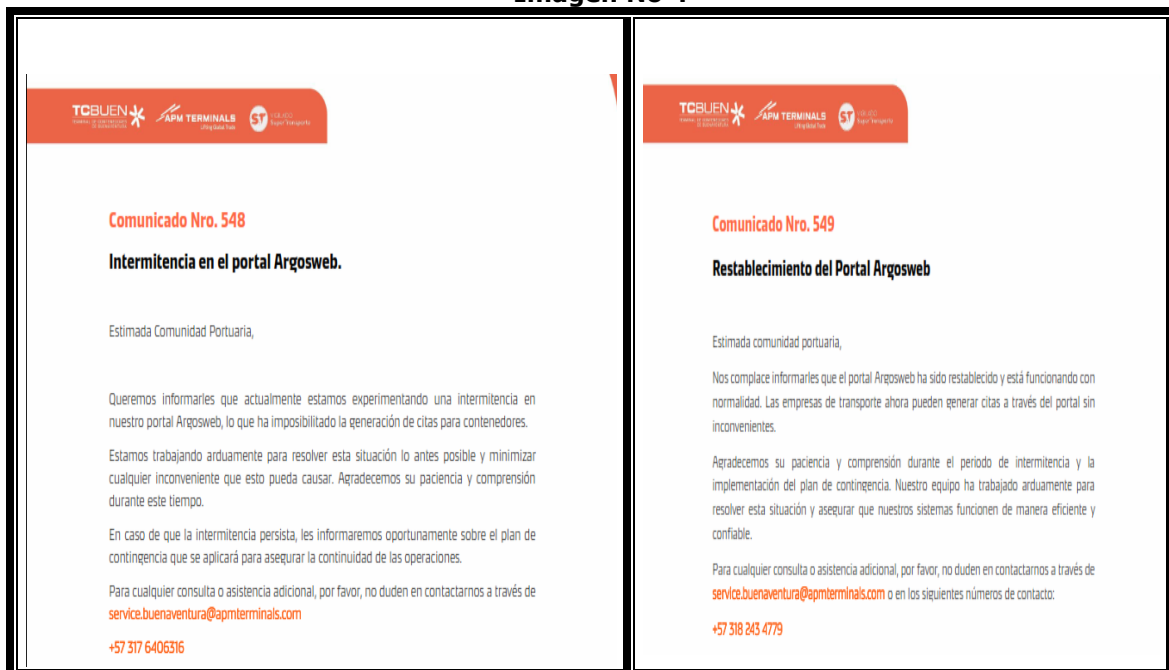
Imagen No 1

TCBUEN APM TERMINALS ST

Comunicado Nro. 548

Intermitencia en el portal Argosweb.

Estimada Comunidad Portuaria,

Queremos informarles que actualmente estamos experimentando una intermitencia en nuestro portal Argosweb, lo que ha imposibilitado la generación de citas para contenedores.

Estamos trabajando arduamente para resolver esta situación lo antes posible y minimizar cualquier inconveniente que esto pueda causar. Agradecemos su paciencia y comprensión durante este tiempo.

En caso de que la intermitencia persista, les informaremos oportunamente sobre el plan de contingencia que se aplicará para asegurar la continuidad de las operaciones.

Para cualquier consulta o asistencia adicional, por favor, no duden en contactarnos a través de service.buenaventura@apmterminals.com

+57 317 6406316

TCBUEN APM TERMINALS ST

Comunicado Nro. 549

Restablecimiento del Portal Argosweb

Estimada comunidad portuaria,

Nos complace informarles que el portal Argosweb ha sido restablecido y está funcionando con normalidad. Las empresas de transporte ahora pueden generar citas a través del portal sin inconvenientes.

Agradecemos su paciencia y comprensión durante el periodo de intermitencia y la implementación del plan de contingencia. Nuestro equipo ha trabajado arduamente para resolver esta situación y asegurar que nuestros sistemas funcionen de manera eficiente y confiable.

Para cualquier consulta o asistencia adicional, por favor, no duden en contactarnos a través de service.buenaventura@apmterminals.com o en los siguientes números de contacto:

+57 318 243 4779